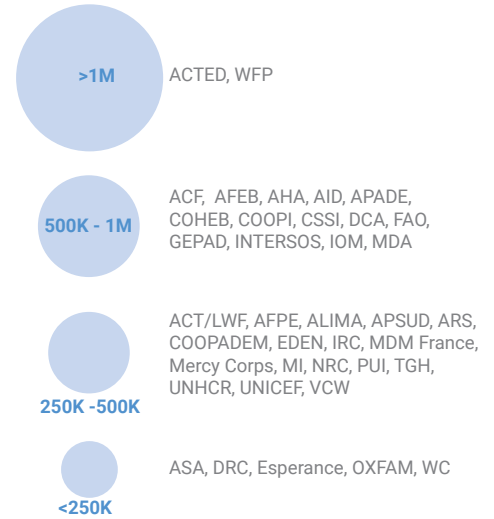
>1M

ACTED, WFP

500K - 1M

ACF, AFEB, AHA, AID, APADE, COHEB, COOPI, CSSI, DCA, FAO, GEPAD, INTERSOS, IOM, MDA

250K -500K

ACT/LWF, AFPE, ALIMA, APSUD, ARS, COOPADEM, EDEN, IRC, MDM France, Mercy Corps, MI, NRC, PUI, TGH, UNHCR, UNICEF, VCW

<250K

ASA, DRC, Esperance, OXFAM, WC